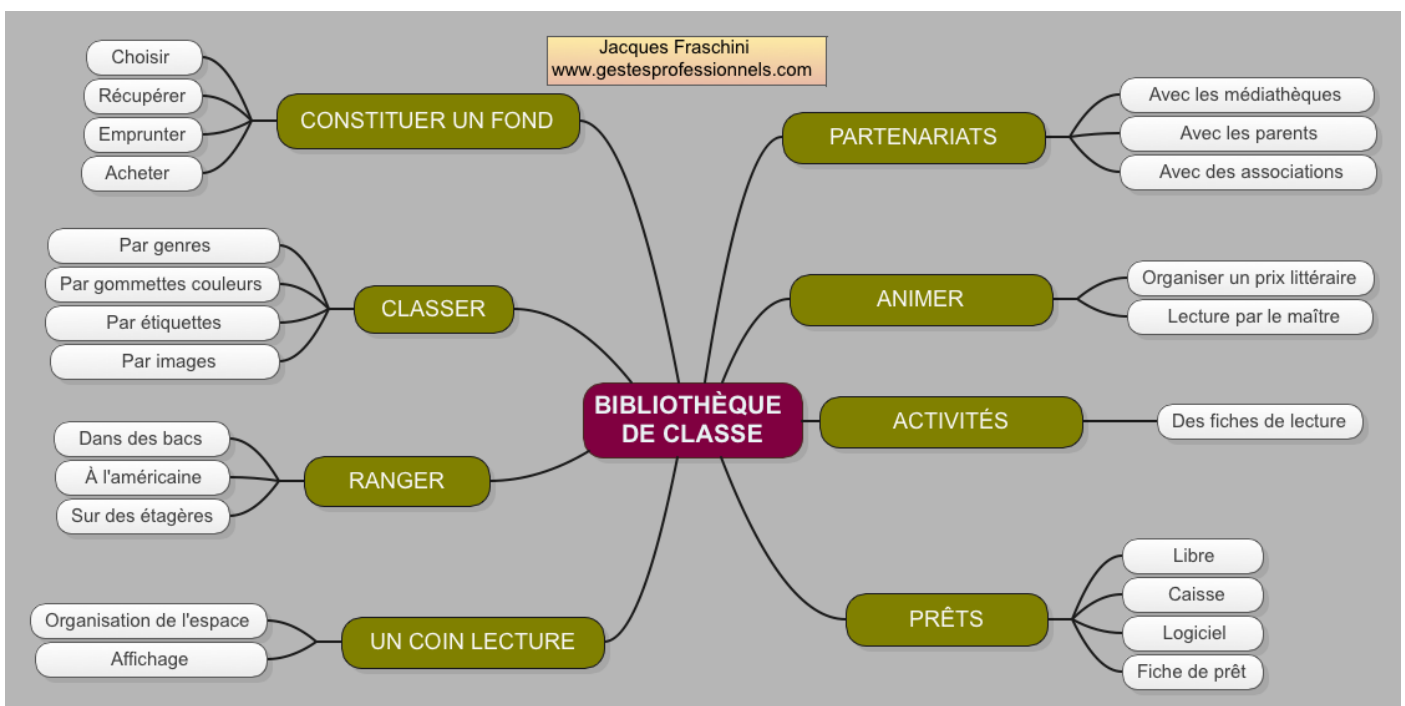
Jacques Fraschini
www.gestesprofessionnels.com

BIBLIOTHÈQUE DE CLASSE

CONSTITUER UN FOND
Choisir
Récupérer
Emprunter
Acheter

CLASSER
Par genres
Par gommettes couleurs
Par étiquettes
Par images

RANGER
Dans des bacs
À l'américaine
Sur des étagères

UN COIN LECTURE
Organisation de l'espace
Affichage

PARTENARIATS
Avec les médiathèques
Avec les parents
Avec des associations

ANIMER
Organiser un prix littéraire
Lecture par le maître

ACTIVITÉS
Des fiches de lecture

PRÊTS
Libre
Caisse
Logiciel
Fiche de prêt